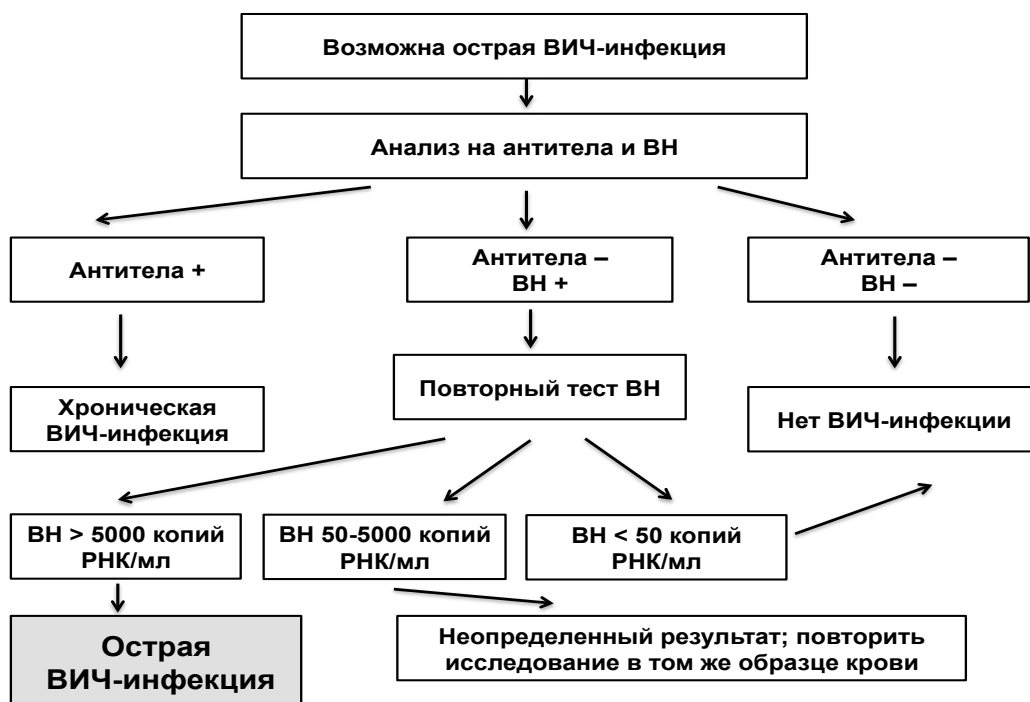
Возможна острая ВИЧ-инфекция

Анализ на антитела и ВН

Антитела +

Антитела –
ВН +

Антитела –
ВН –

Хроническая ВИЧ-инфекция

Повторный тест ВН

Нет ВИЧ-инфекции

ВН > 5000 копий РНК/мл

ВН 50-5000 копий РНК/мл

ВН < 50 копий РНК/мл

Острая ВИЧ-инфекция

Неопределенный результат; повторить исследование в том же образце крови